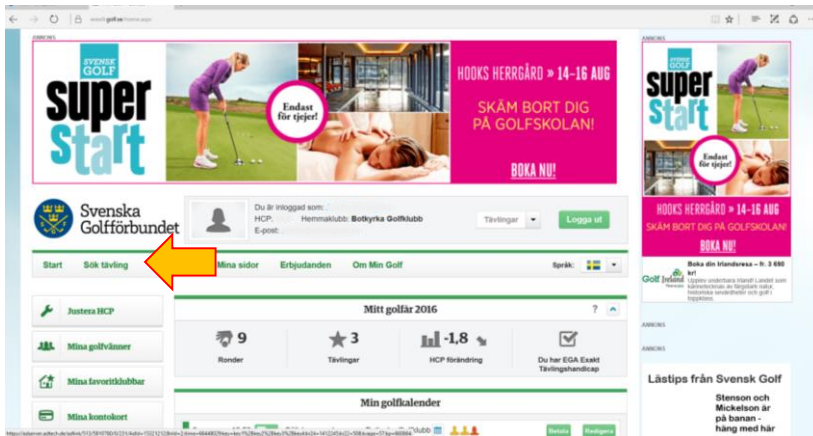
ANNONS

SVENSK GOLF
super start

Endast för tjejer!

HOOKS HERRGÅRD » 14-16 AUG
SKÄM BORT DIG PÅ GOLFSKOLAN!
BOKA NU!

Svenska Golfförbundet

Du är inloggad som:
HCP: Hemmaklubb: Botkyrka Golfklubb
E-post:

Tävlingar
Logga ut

Start Sök tävling Mina sidor Erbjudanden Om Min Golf
Språk:

Justera HCP
Mina golfvänner
Mina favoritklubbar
Mina kontokort

Mitt golfår 2016
?

9
Ronder

3
Tävlingar

-1,8
HCP förändring

Du har EGA Exakt Tävlingshandicap

Min golfkalender

Betala Redigera

ANNONS

SVENSK GOLF
super start

Endast för tjejer!

HOOKS HERRGÅRD » 14-16 AUG
SKÄM BORT DIG PÅ GOLFSKOLAN!
BOKA NU!

Golf Ireland
Boka din Irlandsresa – fr. 3 690 kr!
Upplev underbara Irland! Landet som kännetecknas av fängslande natur, historiska sevärdheter och golf i toppklass.

ANNONS

ANNONS

Lästips från Svensk Golf

Stenson och Mickelson är på banan - häng med här